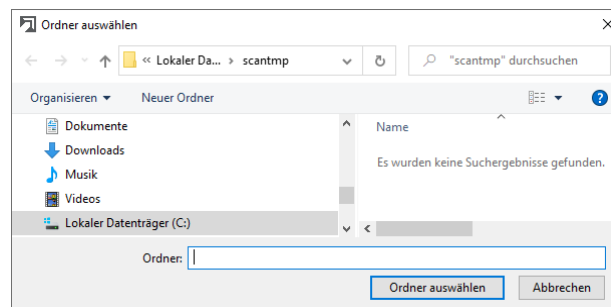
Ordner auswählen

« Lokaler Da... › scantmp

"scantmp" durchsuchen

Organisieren ▾ Neuer Ordner

Dokumente
Downloads
Musik
Videos
Lokaler Datenträger (C:)

Name

Es wurden keine Suchergebnisse gefunden.

Ordner:

Ordner auswählen Abbrechen